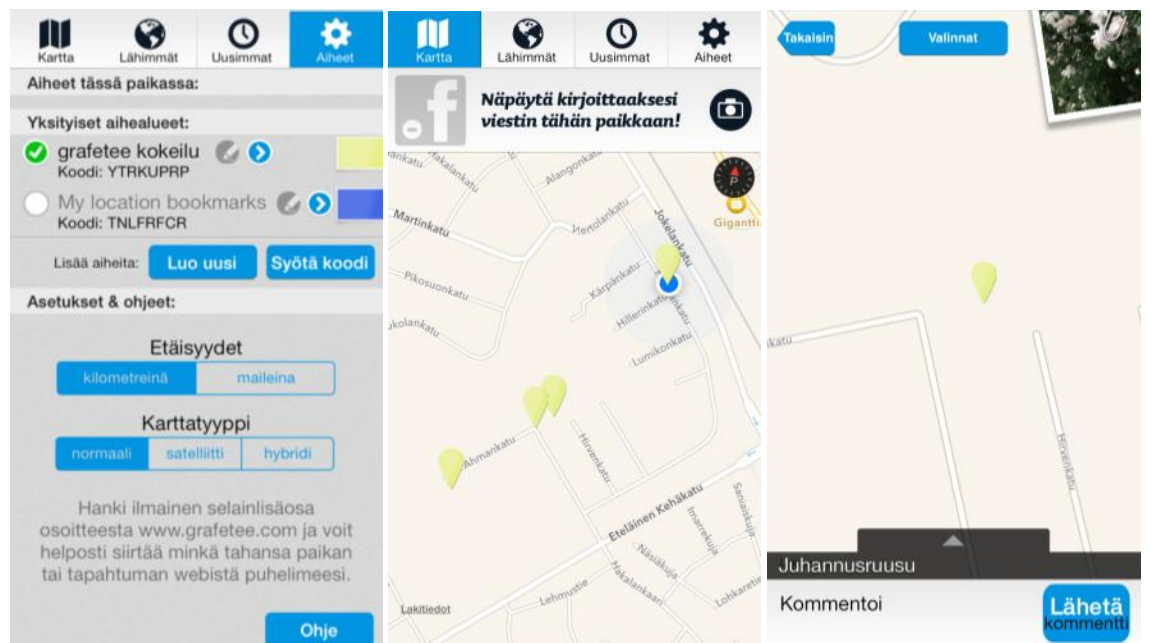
Kartta Lähimmät Uusimmat Aiheet

Aiheet tässä paikassa:

Yksityiset aihealueet:

grafetee kokeilu
Koodi: YTRKUPRP

My location bookmarks
Koodi: TNLFRFCR

Lisää aiheita: Luo uusi Syötä koodi

Asetukset & ohjeet:

Etäisyydet
kilometreinä maileina

Karttatyyppi
normaali satelliitti hybridi

Hanki ilmainen selainlisäosa osoitteesta www.grafetee.com ja voit helposti siirtää minkä tahansa paikan tai tapahtuman webistä puhelimeesi.

Ohje

Kartta Lähimmät Uusimmat Aiheet

Näpäytä kirjoittaaksesi viestin tähän paikkaan!

Alangonkatu
Martinkatu
Henolankatu
Jokelankatu
Gigantti
Pikosuonkatu
Kärpänkatu
Hillerinkatu
Lumikonkatu
Ahmankatu
Hirvenkatu
Eteläinen Kehäkatu
Näsäkuja
Lehmustie
Hakalankaari
Lohkaretie
Lakitiedot

Takaisin Valinnat

Hirvenkatu

Juhannusruusu

Kommentoi

Lähetä kommentti